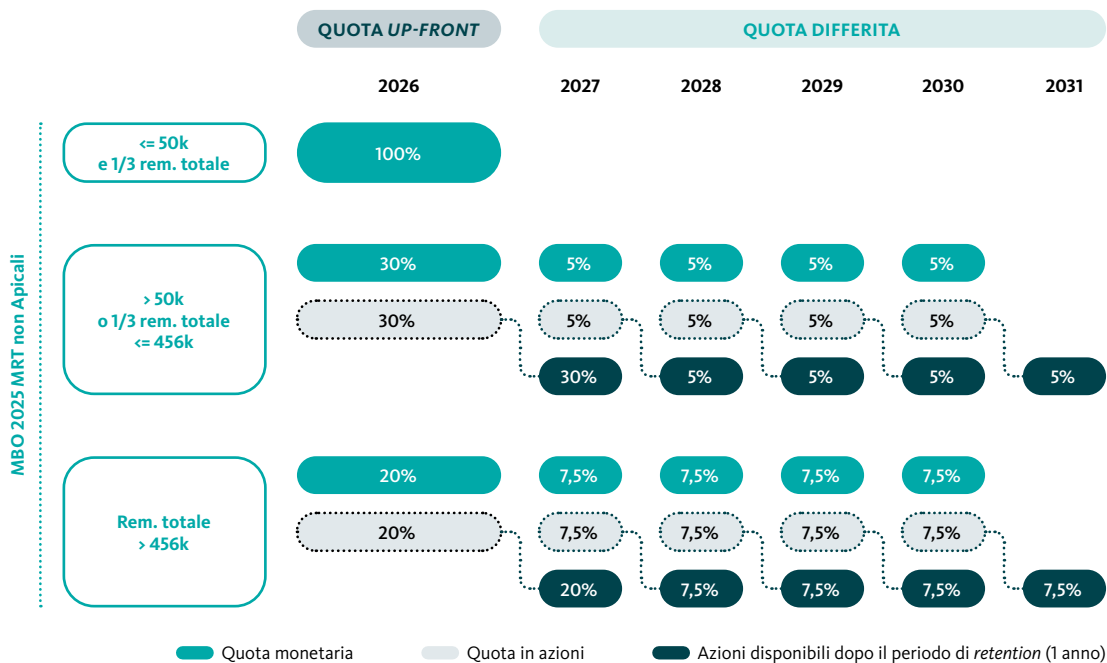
QUOTA UP-FRONT

QUOTA DIFFERITA

| | 2026 | 2027 | 2028 | 2029 | 2030 | 2031 |
|---|---|---|---|---|---|---|
| <= 50k e 1/3 rem. totale | 100% | | | | | |
| > 50k o 1/3 rem. totale <= 456k | 30% | 5% | 5% | 5% | 5% | |
| | 30% | 5% | 5% | 5% | 5% | |
| | | 30% | 5% | 5% | 5% | 5% |
| Rem. totale > 456k | 20% | 7,5% | 7,5% | 7,5% | 7,5% | |
| | 20% | 7,5% | 7,5% | 7,5% | 7,5% | |
| | | 20% | 7,5% | 7,5% | 7,5% | 7,5% |

MBO 2025 MRT non Apicali

Quota monetaria

Quota in azioni

Azioni disponibili dopo il periodo di retention (1 anno)